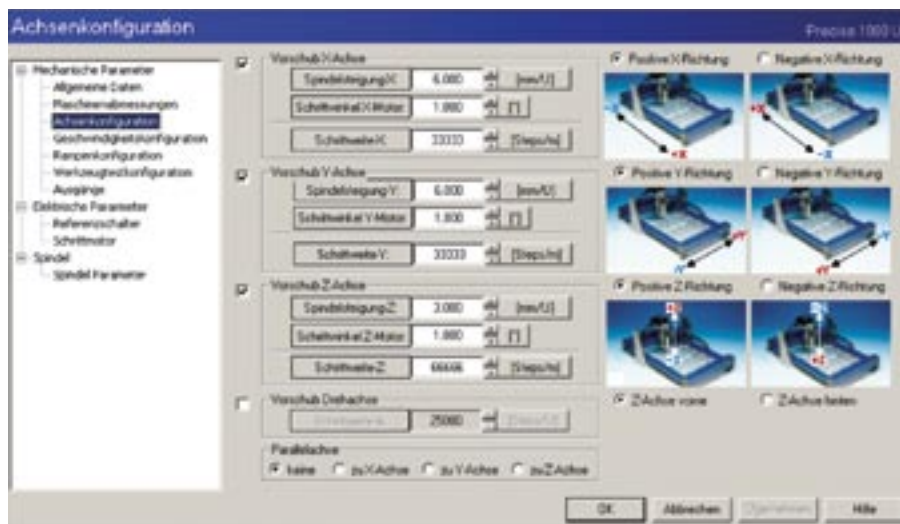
Achsenkonfiguration

Precise 1000 U

Mechanische Parameter
Allgemeine Daten
Maschinenabmessungen
Achsenkonfiguration
Geschwindigkeitskonfiguration
Rampenkonfiguration
Werkzeugwechselkonfiguration
Ausgänge
Elektrische Parameter
Referenzschalter
Schrittmotor
Spindel
Spindel Parameter

Vorschub X-Achse
Spindelsteigung X: 6.000 [mm/U]
Schrittwinkel X-Motor: 1.800 [°]
Schrittweite X: 33333 [Steps/m]

Positive X-Richtung
Negative X-Richtung

Vorschub Y-Achse
Spindelsteigung Y: 6.000 [mm/U]
Schrittwinkel Y-Motor: 1.800 [°]
Schrittweite Y: 33333 [Steps/m]

Positive Y-Richtung
Negative Y-Richtung

Vorschub Z-Achse
Spindelsteigung Z: 3.000 [mm/U]
Schrittwinkel Z-Motor: 1.800 [°]
Schrittweite Z: 66666 [Steps/m]

Positive Z-Richtung
Negative Z-Richtung

Vorschub Drehachse
Schrittweite A: 25000 [Steps/U]

Z-Achse vorne
Z-Achse hinten

Parallelachse
keine
zu X-Achse
zu Y-Achse
zu Z-Achse

OK
Abbrechen
Übernehmen
Hilfe